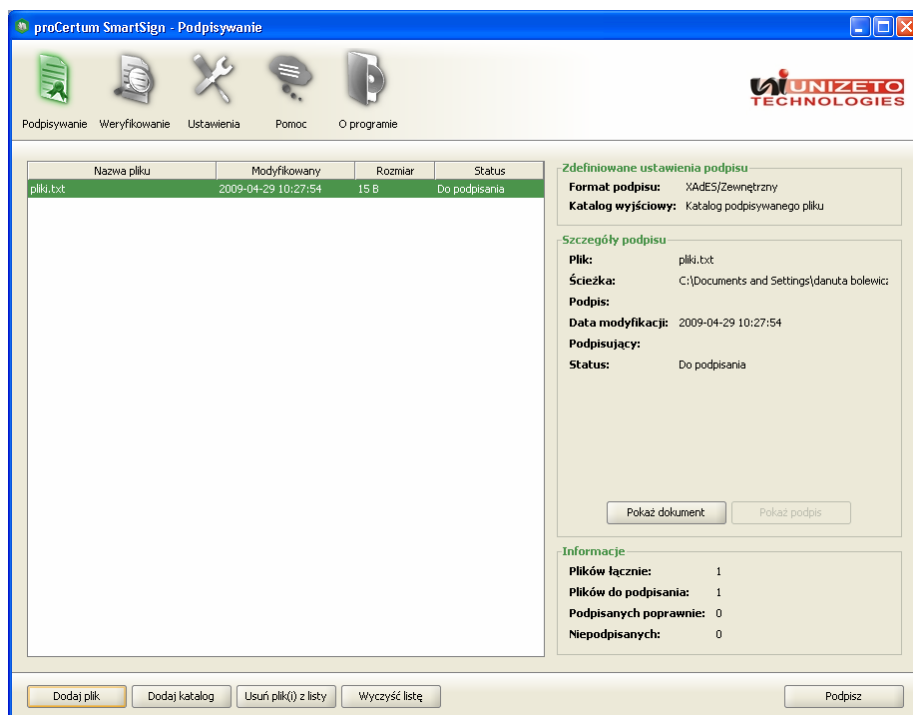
proCertum SmartSign - Podpisywanie

Podpisywanie Weryfikowanie Ustawienia Pomoc O programie

UNIZETO TECHNOLOGIES

| Nazwa pliku | Modyfikowany | Rozmiar | Status |
|---|---|---|---|
| pliki.txt | 2009-04-29 10:27:54 | 15 B | Do podpisania |

Zdefiniowane ustawienia podpisu
Format podpisu: XAdES/Zewnętrzny
Katalog wyjściowy: Katalog podpisywanego pliku

Szczegóły podpisu
Plik: pliki.txt
Ścieżka: C:\Documents and Settings\danuta bolewic
Podpis:
Data modyfikacji: 2009-04-29 10:27:54
Podpisujący:
Status: Do podpisania

Pokaż dokument Pokaż podpis

Informacje
Plików łącznie: 1
Plików do podpisania: 1
Podpisanych poprawnie: 0
Niepodpisanych: 0

Dodaj plik Dodaj katalog Usuń plik(i) z listy Wyczyść listę Podpisz